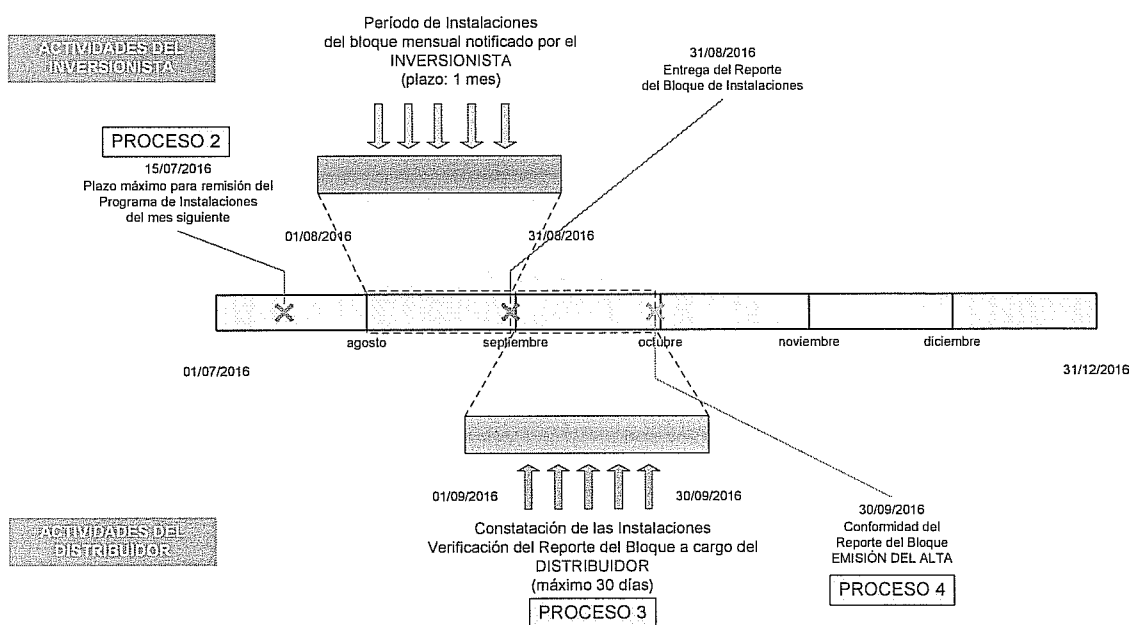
ACTIVIDADES DEL INVERSIONISTA

Período de Instalaciones del bloque mensual notificado por el INVERSIONISTA (plazo: 1 mes)

31/08/2016
Entrega del Reporte del Bloque de Instalaciones

PROCESO 2

15/07/2016
Plazo máximo para remisión del Programa de Instalaciones del mes siguiente

01/08/2016

31/08/2016

agosto

septiembre

octubre

noviembre

diciembre

01/07/2016

31/12/2016

01/09/2016

30/09/2016

30/09/2016
Conformidad del Reporte del Bloque
EMISIÓN DEL ALTA

ACTIVIDADES DEL DISTRIBUIDOR

Constatación de las Instalaciones
Verificación del Reporte del Bloque a cargo del DISTRIBUIDOR
(máximo 30 días)

PROCESO 4

PROCESO 3